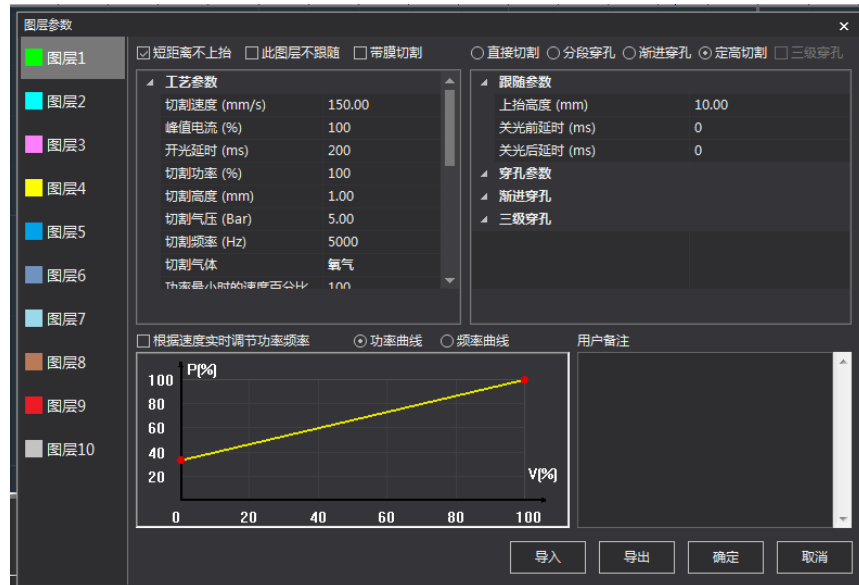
图层参数
×

图层1
图层2
图层3
图层4
图层5
图层6
图层7
图层8
图层9
图层10

☑ 短距离不上抬 ☐ 此图层不跟随 ☐ 带膜切割
○ 直接切割 ○ 分段穿孔 ○ 渐进穿孔 ◉ 定高切割 ☐ 三级穿孔

| 工艺参数 | |
|---|---|
| 切割速度 (mm/s) | 150.00 |
| 峰值电流 (%) | 100 |
| 开光延时 (ms) | 200 |
| 切割功率 (%) | 100 |
| 切割高度 (mm) | 1.00 |
| 切割气压 (Bar) | 5.00 |
| 切割频率 (Hz) | 5000 |
| 切割气体 | 氧气 |
| 功率最小时的速度百分比 | 100 |

| 跟随参数 | |
|---|---|
| 上抬高度 (mm) | 10.00 |
| 关光前延时 (ms) | 0 |
| 关光后延时 (ms) | 0 |
| 穿孔参数 | |
| 渐进穿孔 | |
| 三级穿孔 | |

☐ 根据速度实时调节功率频率 ◉ 功率曲线 ○ 频率曲线
用户备注

P(%)
100
80
60
40
20
V(%)
0 20 40 60 80 100

导入 导出 确定 取消